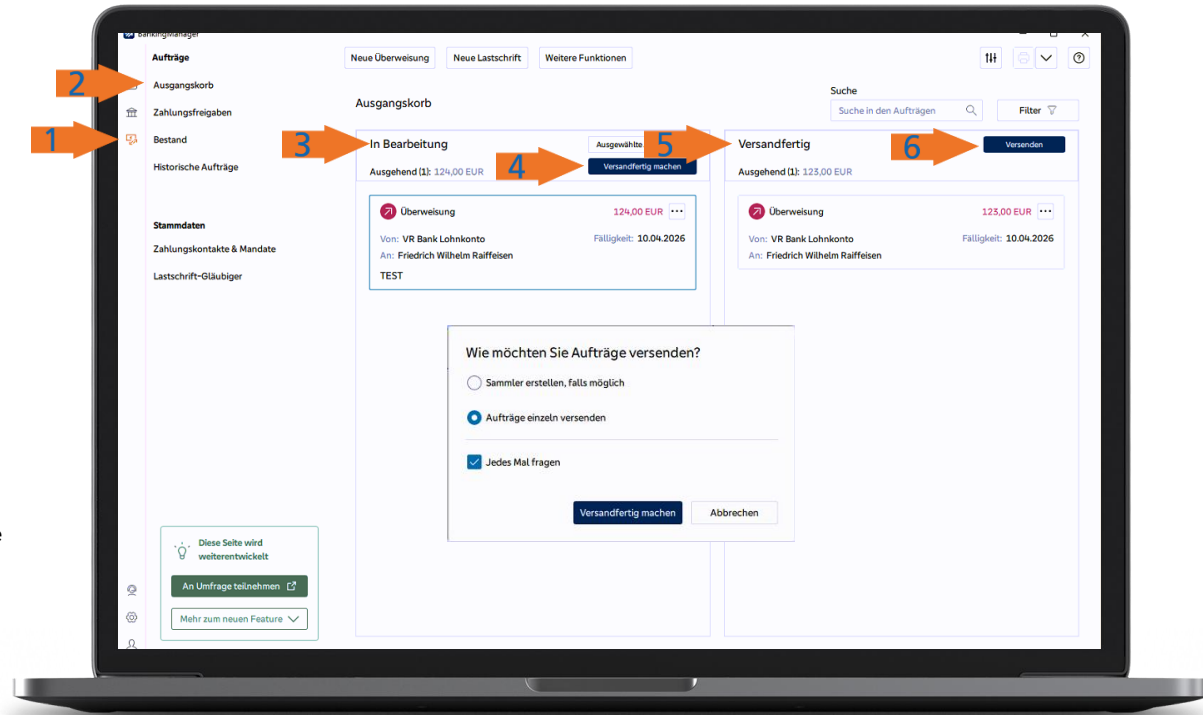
BankingManager

Aufträge

Ausgangskorb

Zahlungsfreigaben

Bestand

Historische Aufträge

Stammdaten

Zahlungskontakte & Mandate

Lastschrift-Gläubiger

Neue Überweisung

Neue Lastschrift

Weitere Funktionen

Ausgangskorb

Suche

Suche in den Aufträgen

Filter

1

2

3

4

5

6

In Bearbeitung

Ausgewählte

Versandfertig machen

Ausgehend (1): 124,00 EUR

Überweisung

124,00 EUR

Von: VR Bank Lohnkonto

Fälligkeit: 10.04.2026

An: Friedrich Wilhelm Raiffeisen

TEST

Versandfertig

Versenden

Ausgehend (1): 123,00 EUR

Überweisung

123,00 EUR

Von: VR Bank Lohnkonto

Fälligkeit: 10.04.2026

An: Friedrich Wilhelm Raiffeisen

Wie möchten Sie Aufträge versenden?

Sammler erstellen, falls möglich

Aufträge einzeln versenden

Jedes Mal fragen

Versandfertig machen

Abbrechen

Diese Seite wird weiterentwickelt

An Umfrage teilnehmen

Mehr zum neuen Feature